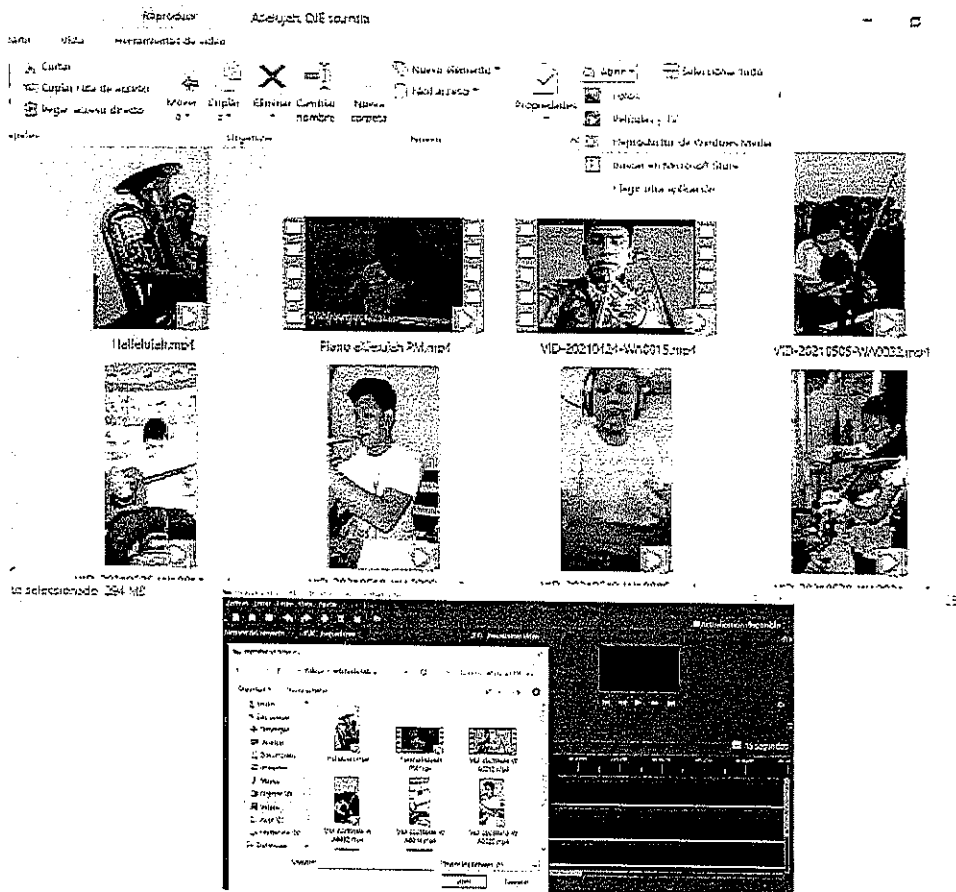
Reproducir Aleluya QJE sounds

Vista Herramientas de vídeo

Cortar
Copiar ruta de acceso
Pegar acceso directo
Mover a
Copiar a
Eliminar
Cambiar nombre
Nueva carpeta
Nuevo elemento
Fácil acceso
Propiedades
Abrir
Seleccionar todo
Fotos
Películas y TV
Reproductor de Windows Media
Buscar en Microsoft Store
Elegir otra aplicación

Hallelujah.mp4
Piano aleluya PM.mp4
VID-20210124-WA0015.mp4
VID-20210505-WA0032.mp4
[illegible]
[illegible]
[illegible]
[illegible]

1 seleccionado 384 MB

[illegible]